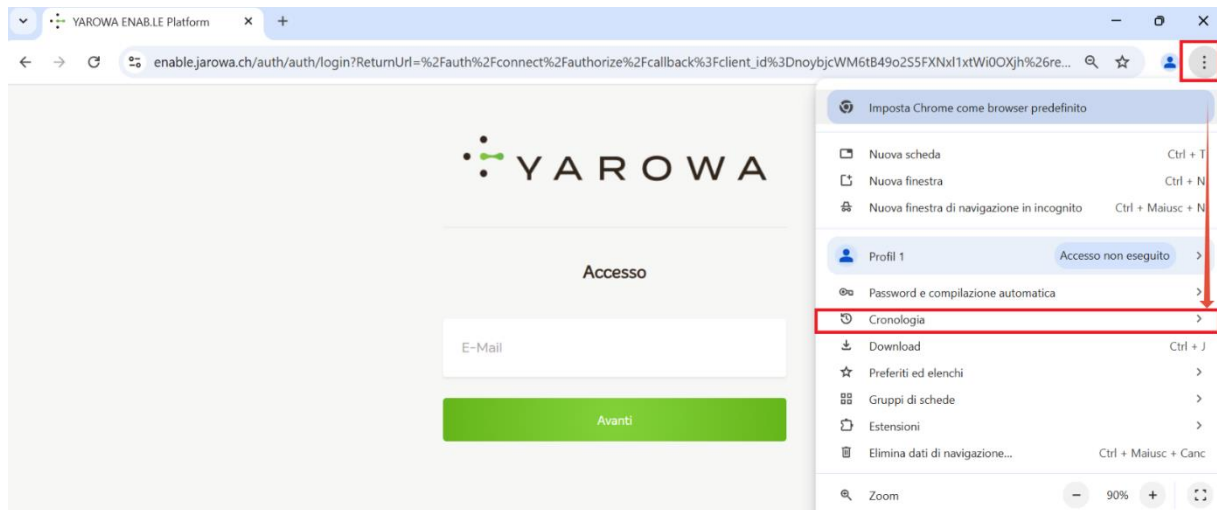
YAROWA ENAB.LE Platform

enable.jarowa.ch/auth/auth/login?ReturnUrl=%2Fauth%2Fconnect%2Fauthorize%2Fcallback%3Fclient_id%3DnoybjcWM6tB49o2S5FXNxl1xtWi0OXjh%26re...

YAROWA

Accesso

E-Mail

Avanti

Imposta Chrome come browser predefinito

Nuova scheda Ctrl + T
Nuova finestra Ctrl + N
Nuova finestra di navigazione in incognito Ctrl + Maiusc + N

Profil 1 Accesso non eseguito

Password e compilazione automatica
Cronologia
Download Ctrl + J
Preferiti ed elenchi
Gruppi di schede
Estensioni
Elimina dati di navigazione... Ctrl + Maiusc + Canc

Zoom − 90% +